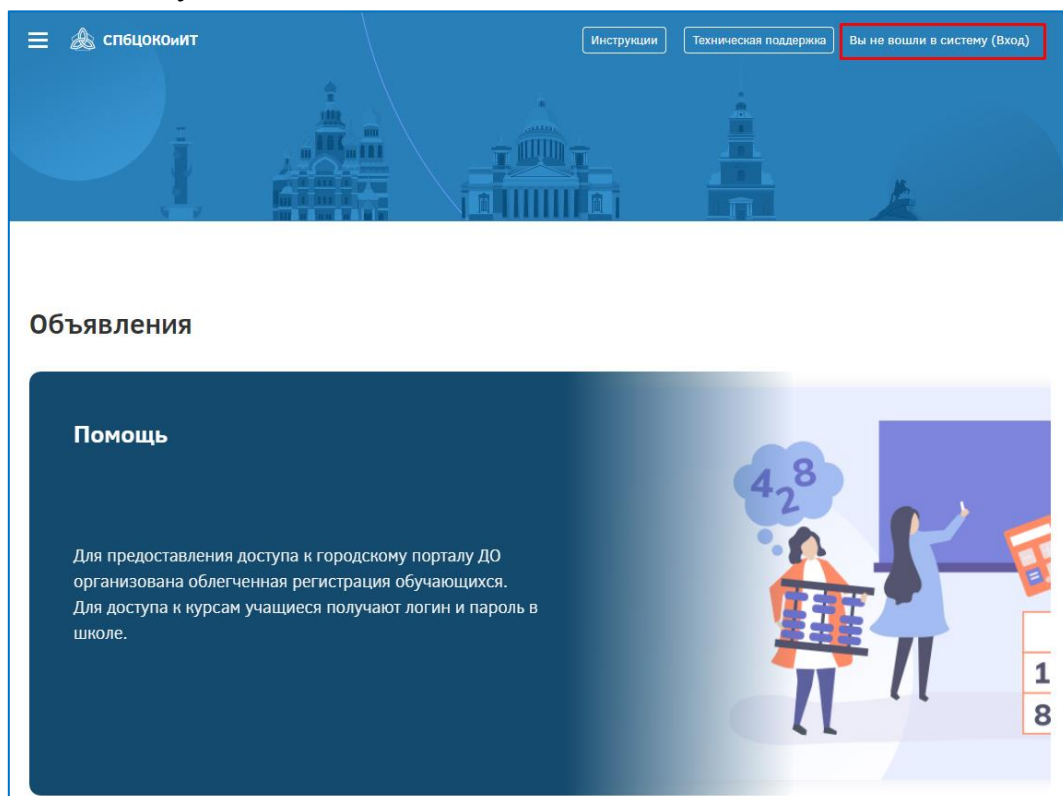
СПбЦОКОиИТ

Инструкции

Техническая поддержка

Вы не вошли в систему (Вход)

Объявления

Помощь

Для предоставления доступа к городскому порталу ДО организована облегченная регистрация обучающихся. Для доступа к курсам учащиеся получают логин и пароль в школе.

4 2 8

1

8